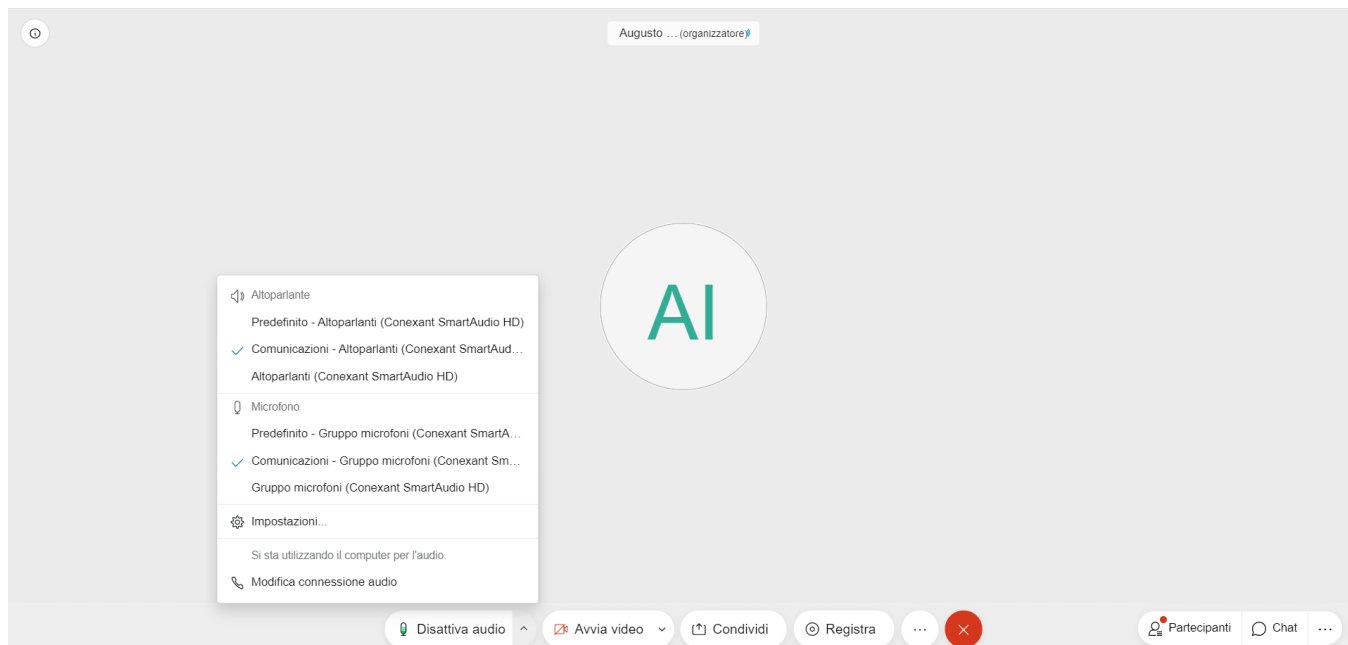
Augusto ... (organizzatore)

AI

Altoparlante

Predefinito - Altoparlanti (Conexant SmartAudio HD)

Comunicazioni - Altoparlanti (Conexant SmartAud...

Altoparlanti (Conexant SmartAudio HD)

Microfono

Predefinito - Gruppo microfoni (Conexant SmartA...

Comunicazioni - Gruppo microfoni (Conexant Sm...

Gruppo microfoni (Conexant SmartAudio HD)

Impostazioni...

Si sta utilizzando il computer per l'audio.

Modifica connessione audio

Disattiva audio

Avvia video

Condividi

Registra

...

Partecipanti

Chat

...